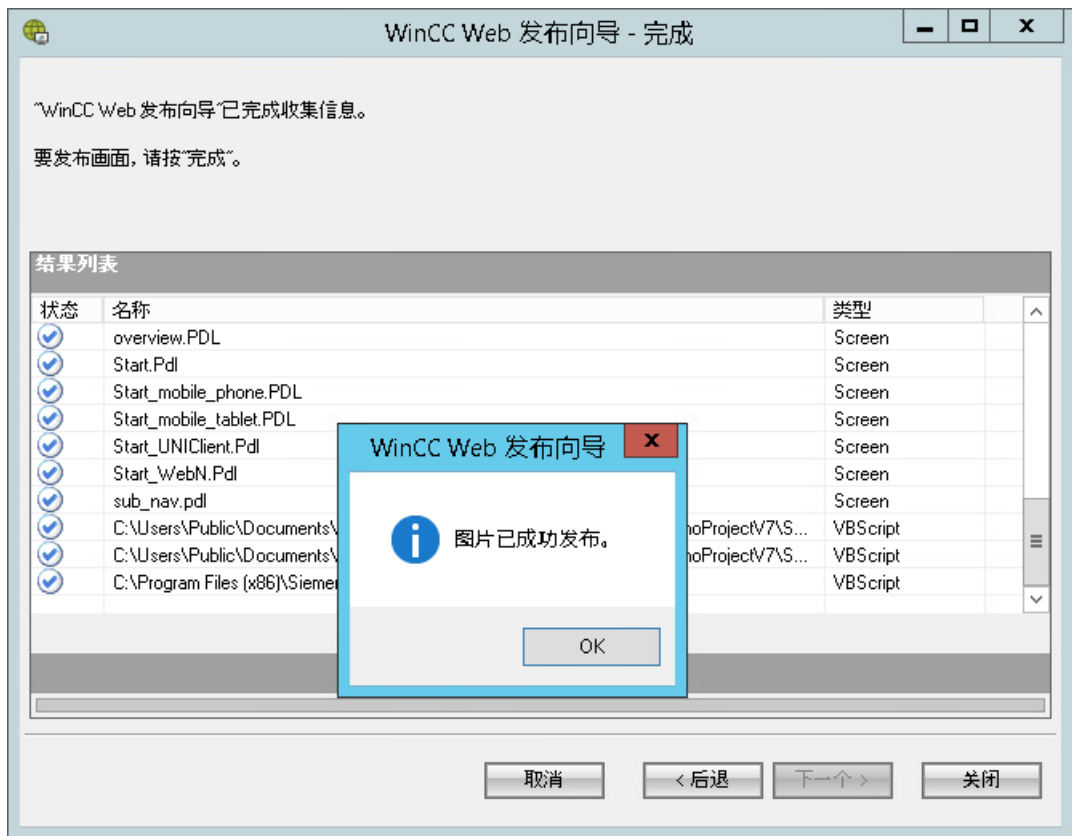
WinCC Web 发布向导 - 完成

"WinCC Web 发布向导"已完成收集信息。

要发布画面，请按"完成"。

结果列表

| 状态 | 名称 | 类型 |
|---|---|---|
| | overview.PDL | Screen |
| | Start.Pdl | Screen |
| | Start_mobile_phone.PDL | Screen |
| | Start_mobile_tablet.PDL | Screen |
| | Start_UNIClient.Pdl | Screen |
| | Start_WebN.Pdl | Screen |
| | sub_nav.pdl | Screen |
| | C:\Users\Public\Documents\ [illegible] noProjectV7\S... | VBScript |
| | C:\Users\Public\Documents\ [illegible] noProjectV7\S... | VBScript |
| | C:\Program Files (x86)\Siemen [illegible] | VBScript |

WinCC Web 发布向导

图片已成功发布。

OK

取消
< 后退
下一个 >
关闭